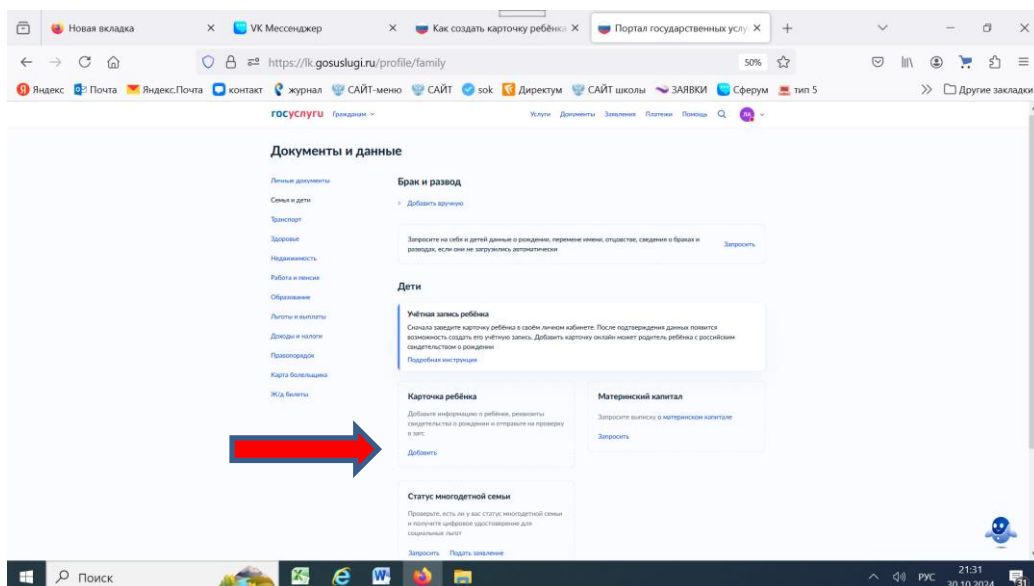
Новая вкладка × VK Мессенджер × Как создать карточку ребёнка × Портал государственных услу ×

https://lk.gosuslugi.ru/profile/family 50%

Яндекс Почта Яндекс.Почта контакт журнал САЙТ-меню САЙТ sok Директум САЙТ школы ЗАЯВКИ Сферум тип 5 Другие закладки

госуслуги Гражданам Услуги Документы Заявления Платежи Помощь

Документы и данные

Личные документы
Семья и дети
Транспорт
Здоровье
Недвижимость
Работа и пенсия
Образование
Льготы и выплаты
Доходы и налоги
Правопорядок
Карта болельщика
Ж/д билеты

Брак и развод

Добавить вручную

Запросите на себя и детей данные о рождении, перемене имени, отцовстве, сведения о браках и разводах, если они не загрузились автоматически

Запросить

Дети

Учётная запись ребёнка

Сначала заведите карточку ребёнка в своём личном кабинете. После подтверждения данных появится возможность создать его учётную запись. Добавить карточку онлайн может родитель ребёнка с российским свидетельством о рождении

Подробная инструкция

Карточка ребёнка

Добавьте информацию о ребёнке, реквизиты свидетельства о рождении и отправьте на проверку в загс

Добавить

Материнский капитал

Запросите выписку о материнском капитале

Запросить

Статус многодетной семьи

Проверьте, есть ли у вас статус многодетной семьи и получите цифровое удостоверение для социальных льгот

Запросить Подать заявление

Поиск

РУС 21:31 30.10.2024